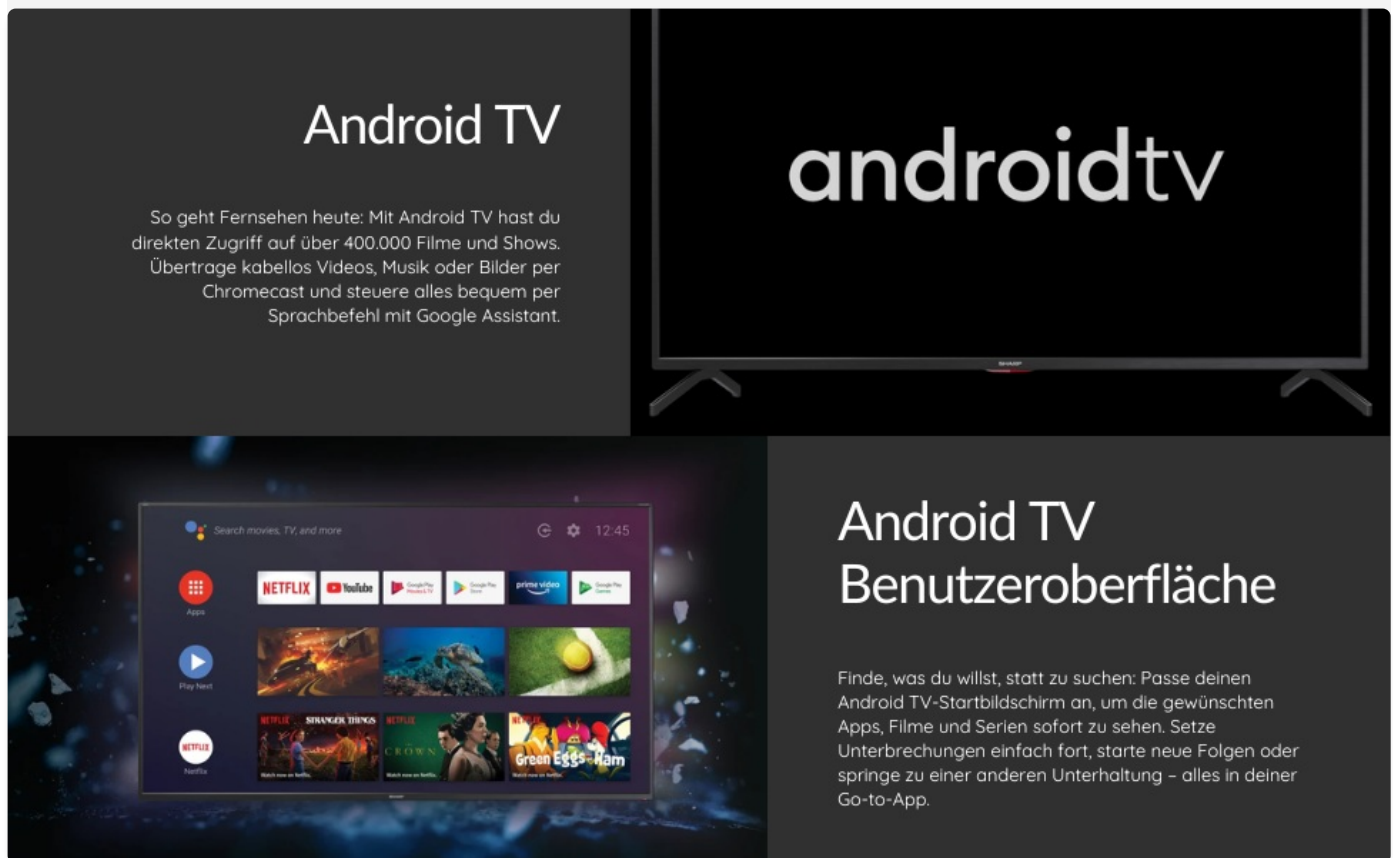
Android TV

So geht Fernsehen heute: Mit Android TV hast du direkten Zugriff auf über 400.000 Filme und Shows. Übertrage kabellos Videos, Musik oder Bilder per Chromecast und steuere alles bequem per Sprachbefehl mit Google Assistant.

androidtv

SHARP

Search movies, TV, and more

12:45

Apps

Play Next

Netflix

NETFLIX

YouTube

Google Play Movies & TV

Google Play Store

prime video

Google Play Games

NETFLIX STRANGER THINGS

NETFLIX THE CROWN

NETFLIX Green Eggs and Ham

Watch now on Netflix

Watch now on Netflix

Watch now on Netflix

Android TV Benutzeroberfläche

Finde, was du willst, statt zu suchen: Passe deinen Android TV-Startbildschirm an, um die gewünschten Apps, Filme und Serien sofort zu sehen. Setze Unterbrechungen einfach fort, starte neue Folgen oder springe zu einer anderen Unterhaltung – alles in deiner Go-to-App.